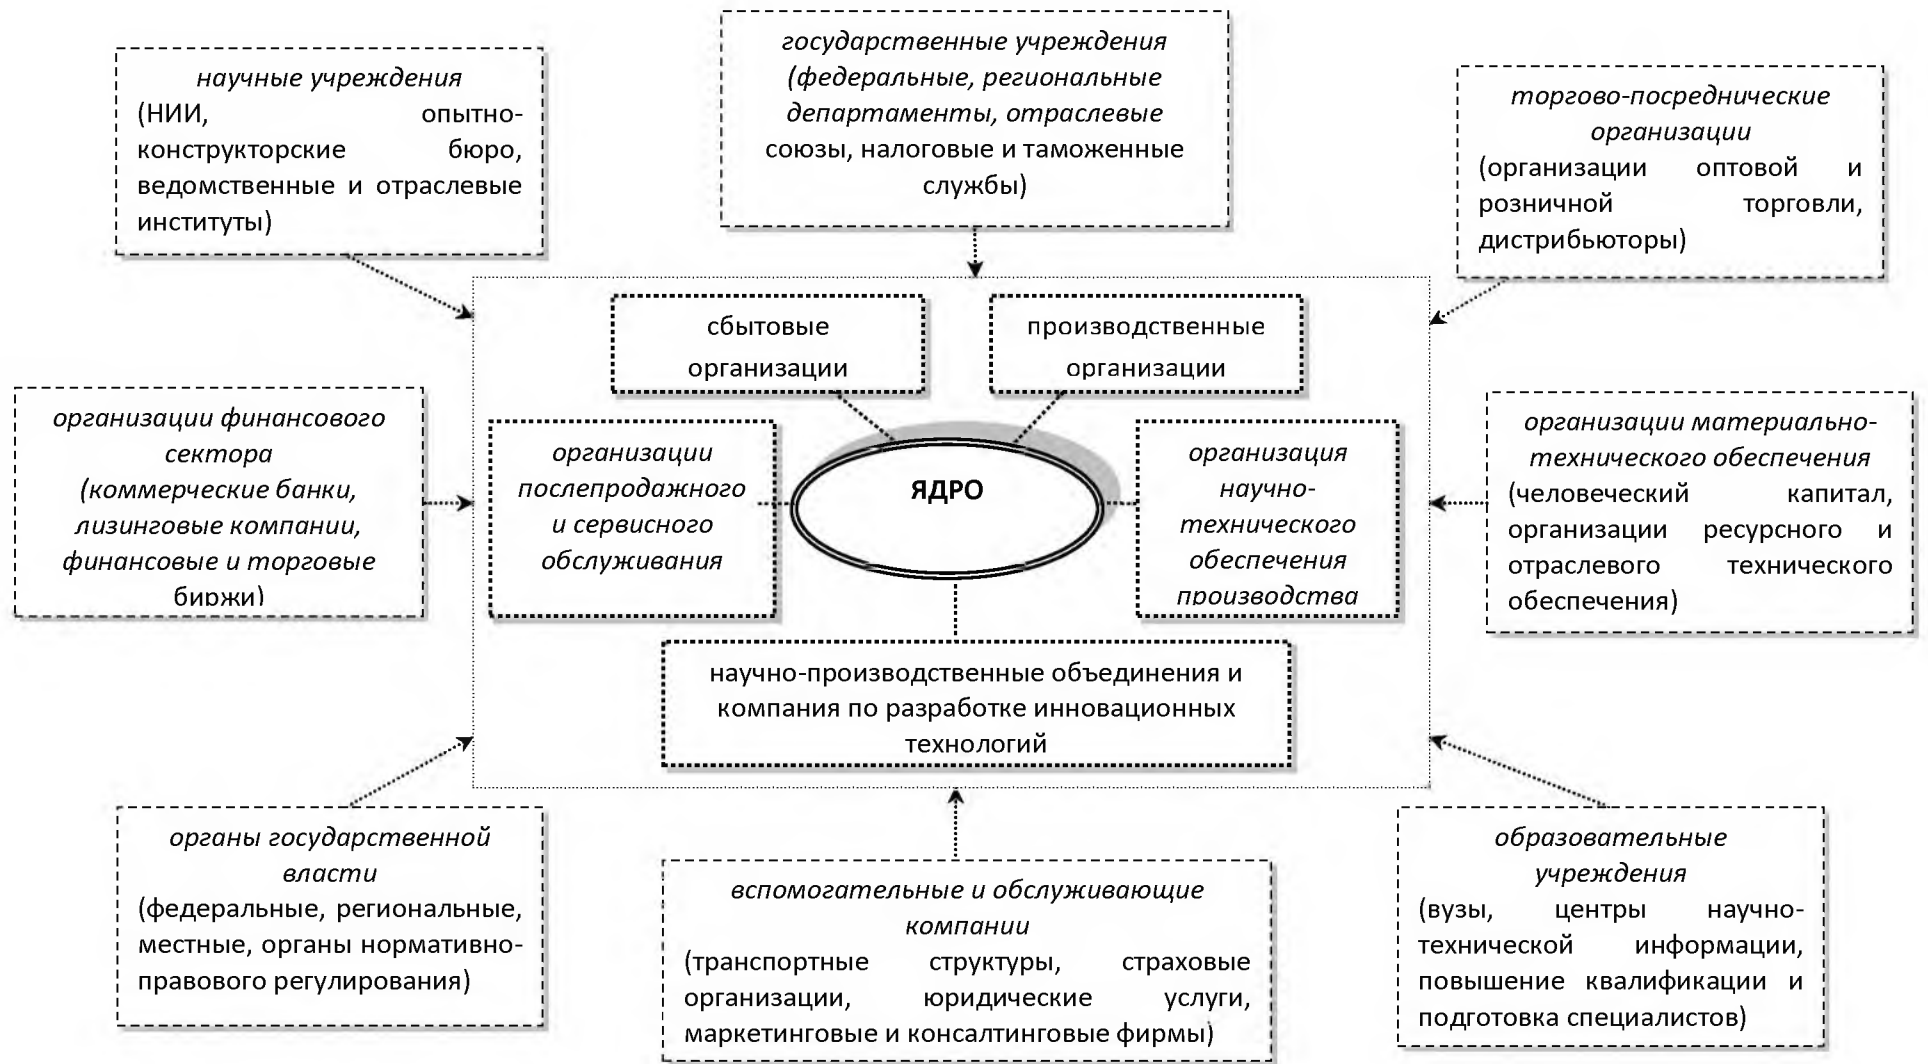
научные учреждения
(НИИ, опытно-конструкторские бюро, ведомственные и отраслевые институты)

государственные учреждения (федеральные, региональные департаменты, отраслевые союзы, налоговые и таможенные службы)

торгово-посреднические организации
(организации оптовой и розничной торговли, дистрибьюторы)

сбытовые организации

производственные организации

организации финансового сектора (коммерческие банки, лизинговые компании, финансовые и торговые биржи)

организации послепродажного и сервисного обслуживания

ЯДРО

организация научно-технического обеспечения производства

организации материально-технического обеспечения
(человеческий капитал, организации ресурсного и отраслевого технического обеспечения)

научно-производственные объединения и компания по разработке инновационных технологий

органы государственной власти
(федеральные, региональные, местные, органы нормативно-правового регулирования)

вспомогательные и обслуживающие компании
(транспортные структуры, страховые организации, юридические услуги, маркетинговые и консалтинговые фирмы)

образовательные учреждения
(вузы, центры научно-технической информации, повышение квалификации и подготовка специалистов)